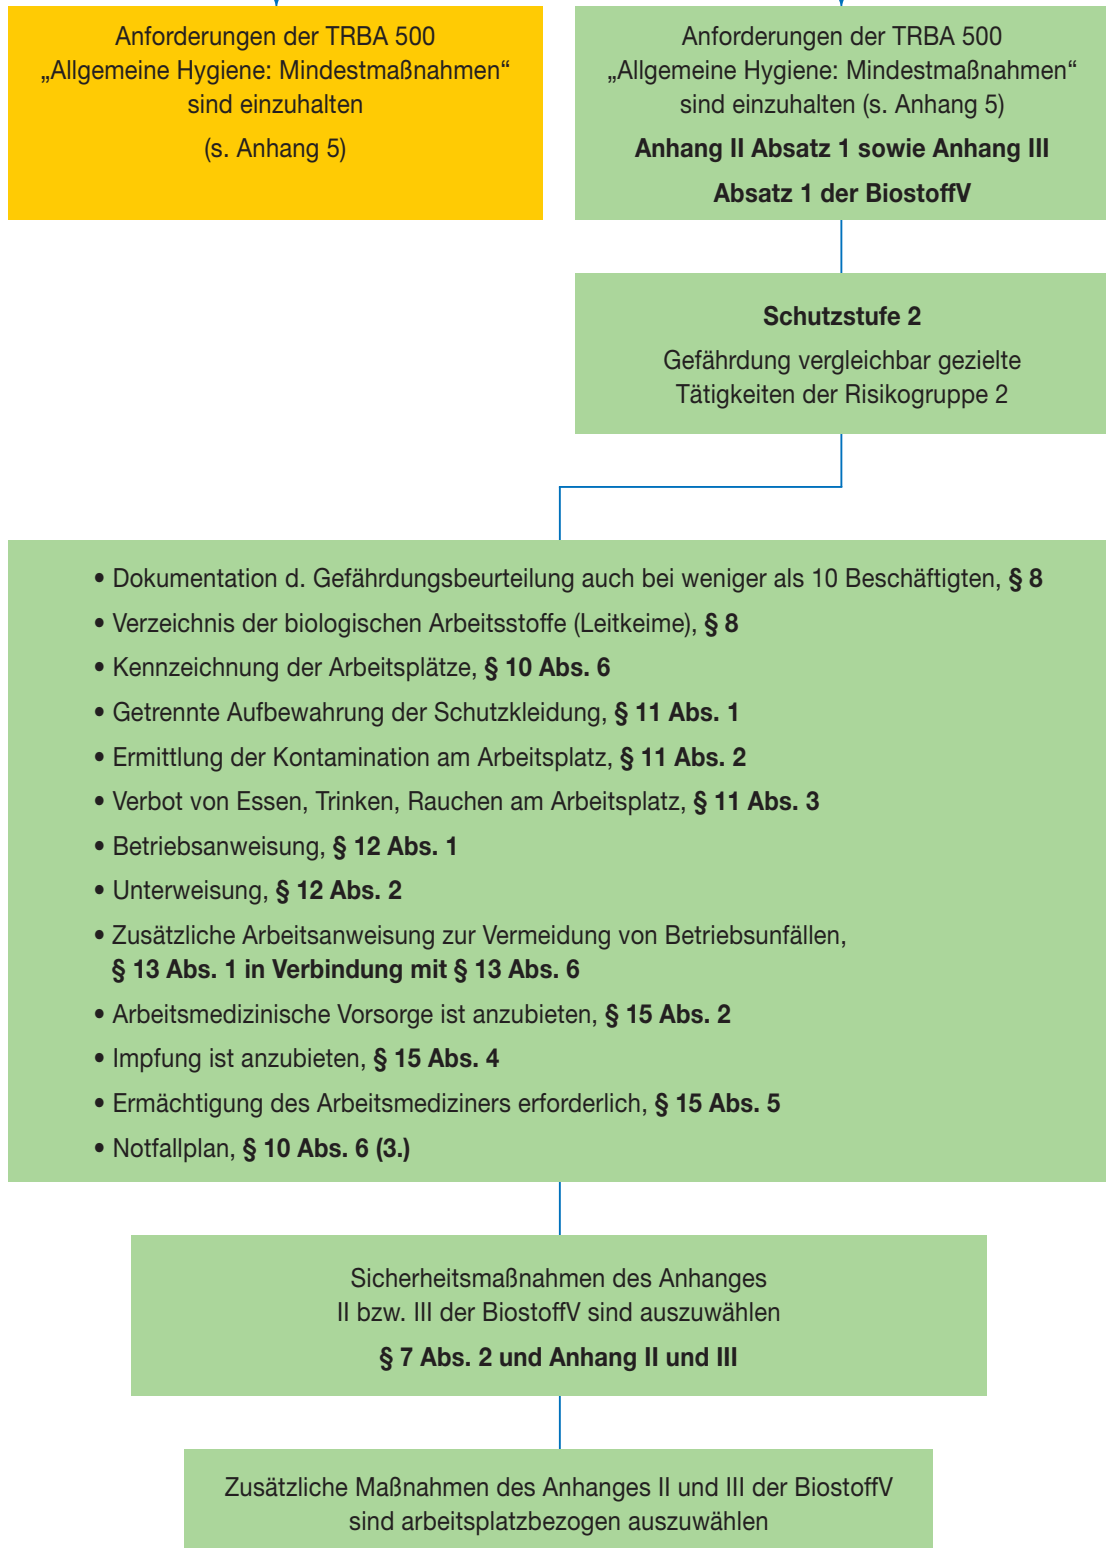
Anforderungen der TRBA 500
„Allgemeine Hygiene: Mindestmaßnahmen“
sind einzuhalten

(s. Anhang 5)

Anforderungen der TRBA 500
„Allgemeine Hygiene: Mindestmaßnahmen“
sind einzuhalten (s. Anhang 5)

**Anhang II Absatz 1 sowie Anhang III Absatz 1 der BiostoffV**

**Schutzstufe 2**

Gefährdung vergleichbar gezielte Tätigkeiten der Risikogruppe 2

• Dokumentation d. Gefährdungsbeurteilung auch bei weniger als 10 Beschäftigten, **§ 8**
• Verzeichnis der biologischen Arbeitsstoffe (Leitkeime), **§ 8**
• Kennzeichnung der Arbeitsplätze, **§ 10 Abs. 6**
• Getrennte Aufbewahrung der Schutzkleidung, **§ 11 Abs. 1**
• Ermittlung der Kontamination am Arbeitsplatz, **§ 11 Abs. 2**
• Verbot von Essen, Trinken, Rauchen am Arbeitsplatz, **§ 11 Abs. 3**
• Betriebsanweisung, **§ 12 Abs. 1**
• Unterweisung, **§ 12 Abs. 2**
• Zusätzliche Arbeitsanweisung zur Vermeidung von Betriebsunfällen, **§ 13 Abs. 1 in Verbindung mit § 13 Abs. 6**
• Arbeitsmedizinische Vorsorge ist anzubieten, **§ 15 Abs. 2**
• Impfung ist anzubieten, **§ 15 Abs. 4**
• Ermächtigung des Arbeitsmediziners erforderlich, **§ 15 Abs. 5**
• Notfallplan, **§ 10 Abs. 6 (3.)**

Sicherheitsmaßnahmen des Anhanges II bzw. III der BiostoffV sind auszuwählen

**§ 7 Abs. 2 und Anhang II und III**

Zusätzliche Maßnahmen des Anhanges II und III der BiostoffV sind arbeitsplatzbezogen auszuwählen